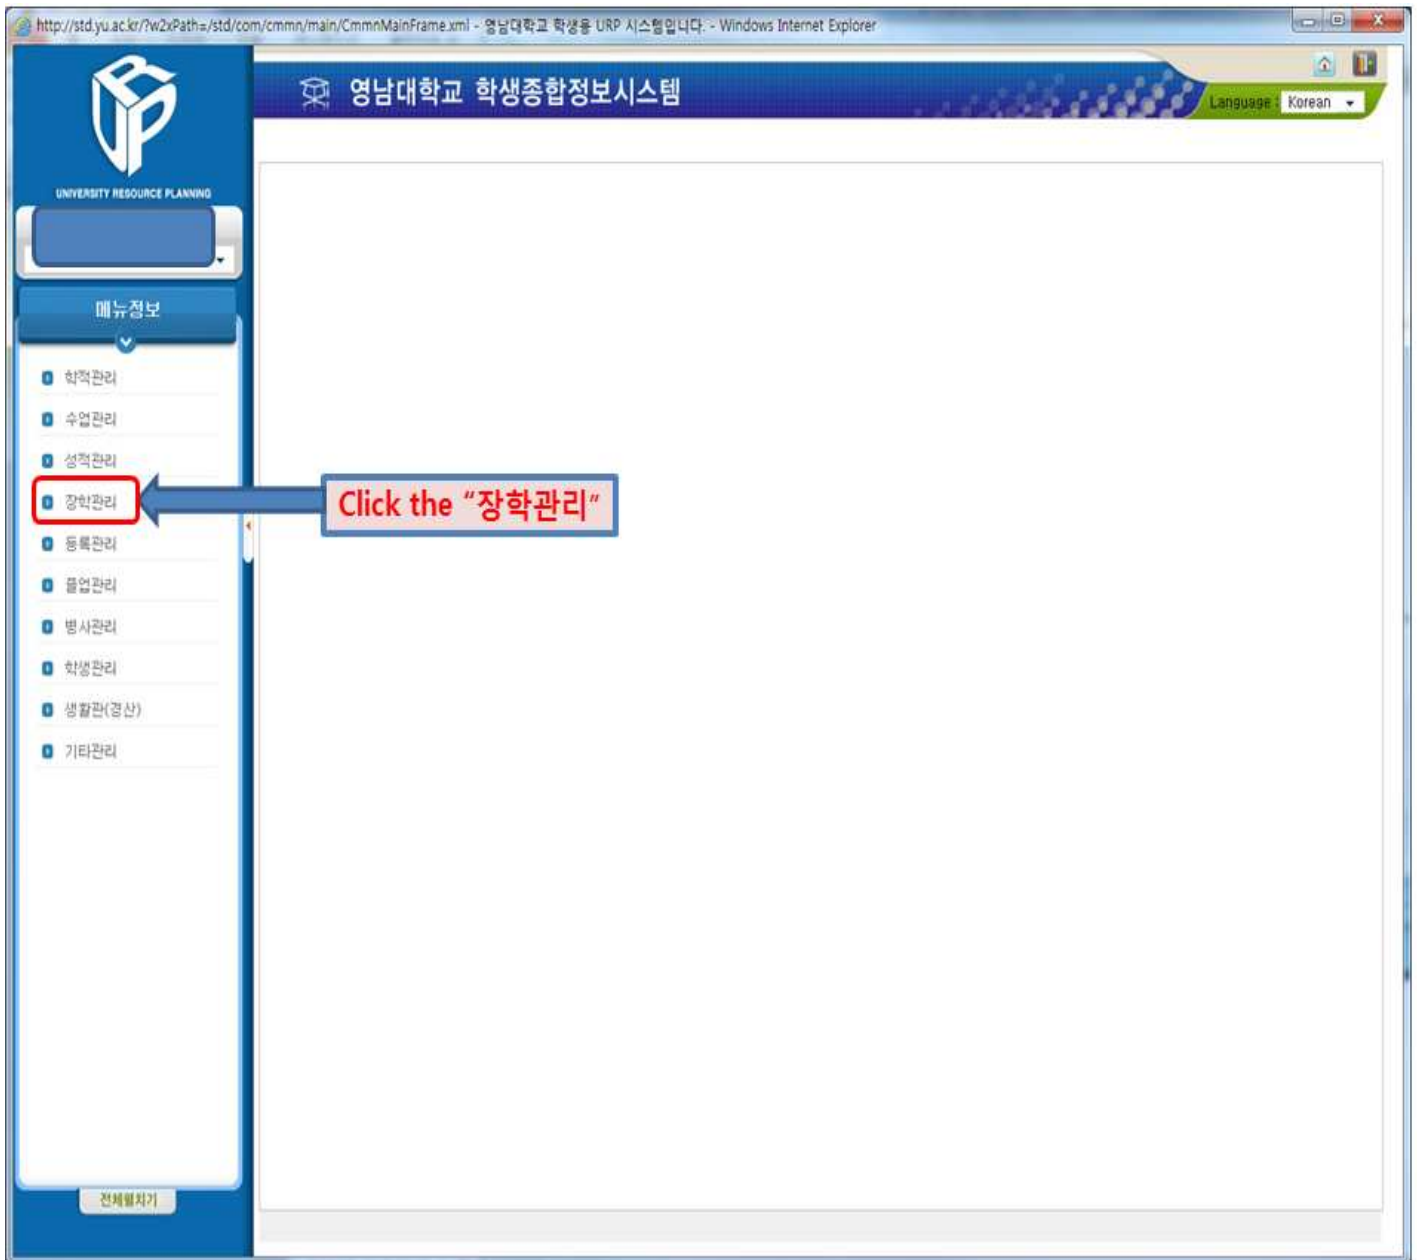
http://std.yu.ac.kr/?w2xPath=/std/com/cmmn/main/CmmnMainFrame.xml - 영남대학교 학생용 URP 시스템입니다. - Windows Internet Explorer

URP
UNIVERSITY RESOURCE PLANNING

영남대학교 학생종합정보시스템

Language : Korean

메뉴정보

학적관리
수업관리
성적관리
장학관리
등록관리
졸업관리
병사관리
학생관리
생활관(경산)
기타관리

Click the "장학관리"

전체펼치기